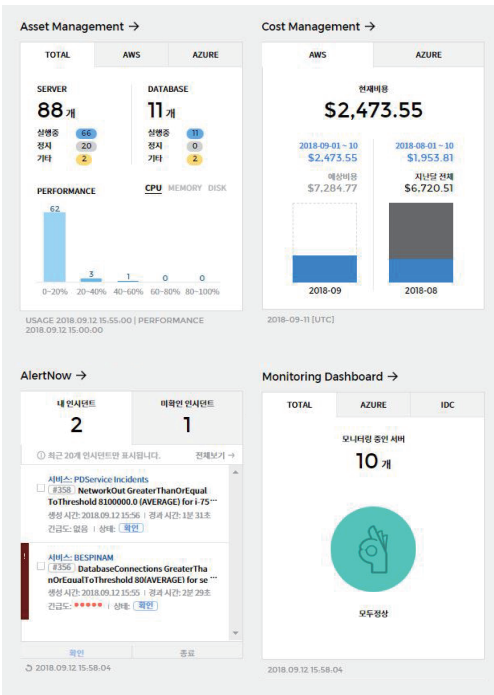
Asset Management →

TOTAL AWS AZURE

SERVER
88 개
실행중 66
정지 20
기타 2

DATABASE
11 개
실행중 11
정지 0
기타 2

PERFORMANCE
CPU MEMORY DISK

62
3
1
0
0
0~20% 20~40% 40~60% 60~80% 80~100%

USAGE 2018.09.12 15:55:00 | PERFORMANCE 2018.09.12 15:00:00

Cost Management →

AWS AZURE

현재비용
$2,473.55

2018-09-01 ~ 10
$2,473.55
예상비용
$7,284.77

2018-08-01 ~ 10
$1,953.81
지난달 전체
$6,720.51

2018-09 2018-08

2018-09-11 [UTC]

AlertNow →

내 인시던트
2

미확인 인시던트
1

ⓘ 최근 20개 인시던트만 표시됩니다. 전체보기 →

서비스: PDService Incidents
#358 NetworkOut GreaterThanOrEqualToThreshold 8100000.0 (AVERAGE) for i-75…
생성 시간: 2018.09.12 15:56 | 경과 시간: 1분 31초
긴급도: 없음 | 상태: 확인

서비스: BESPINAM
#356 DatabaseConnections GreaterThanOrEqualToThreshold 80(AVERAGE) for se…
생성 시간: 2018.09.12 15:55 | 경과 시간: 2분 29초
긴급도: ●●●●● | 상태: 확인

확인 종료

2018.09.12 15:58:04

Monitoring Dashboard →

TOTAL AZURE IDC

모니터링 중인 서버
10 개

모두정상

2018.09.12 15:58:04